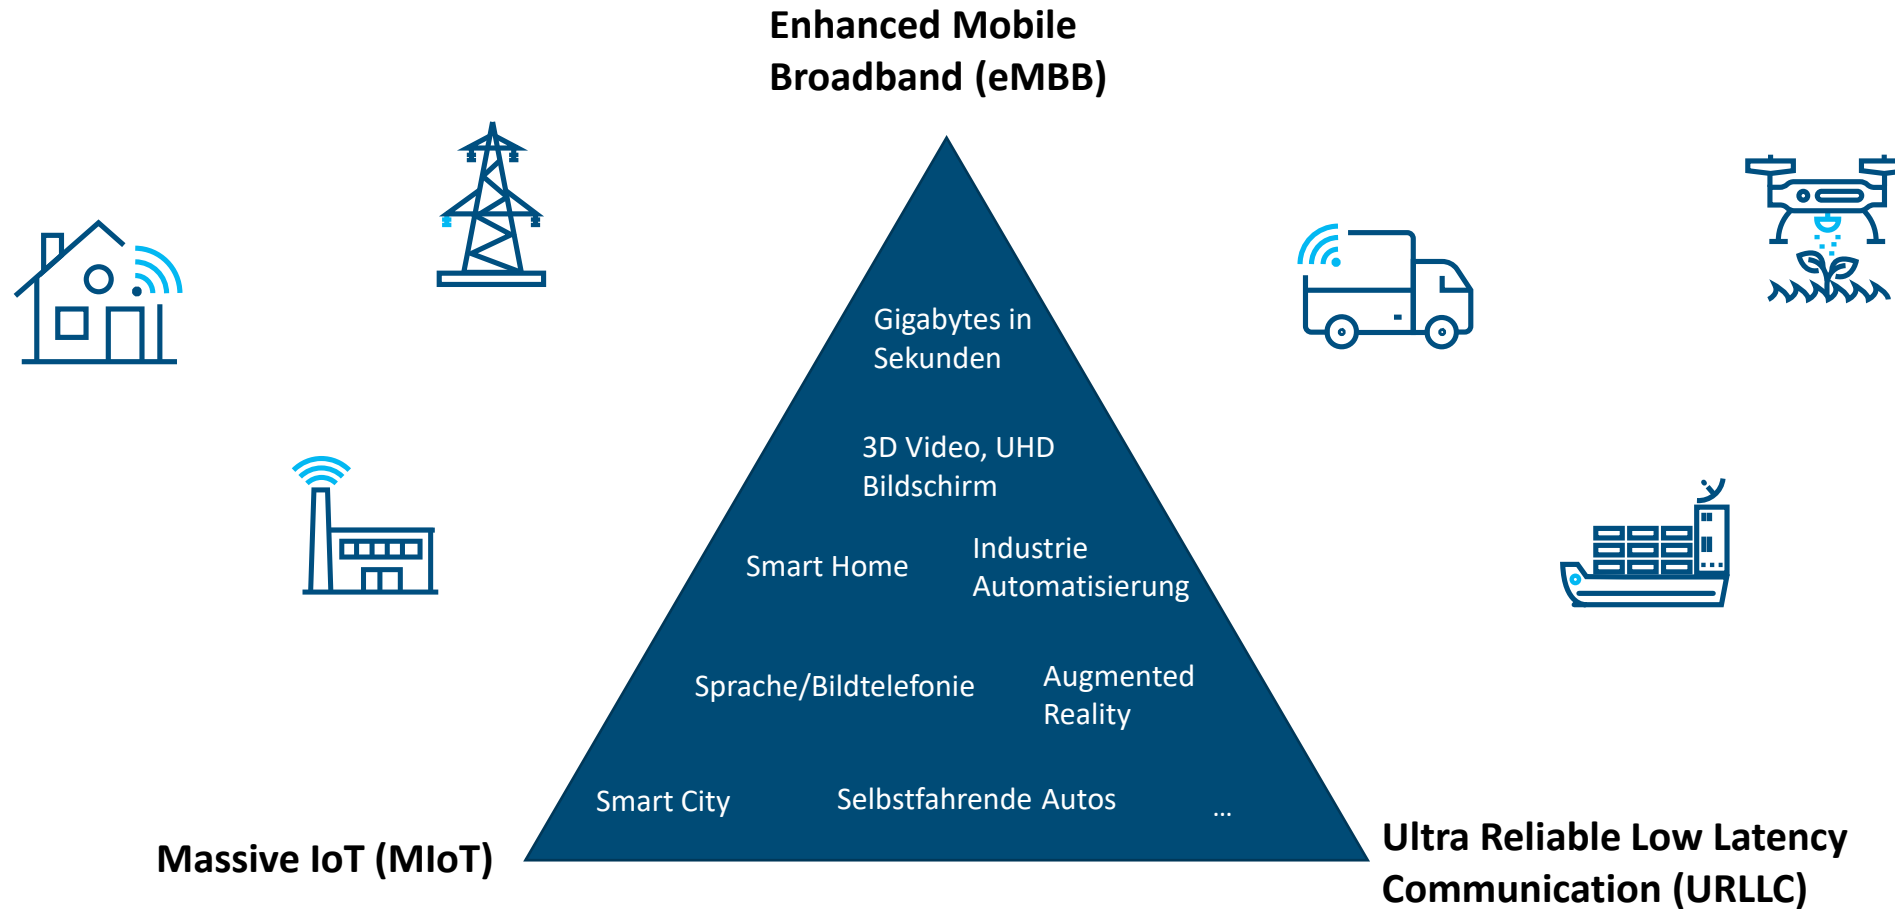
Enhanced Mobile Broadband (eMBB)

Gigabytes in Sekunden

3D Video, UHD Bildschirm

Smart Home

Industrie Automatisierung

Sprache/Bildtelefonie

Augmented Reality

Smart City

Selbstfahrende Autos

...

Massive IoT (MIoT)

Ultra Reliable Low Latency Communication (URLLC)